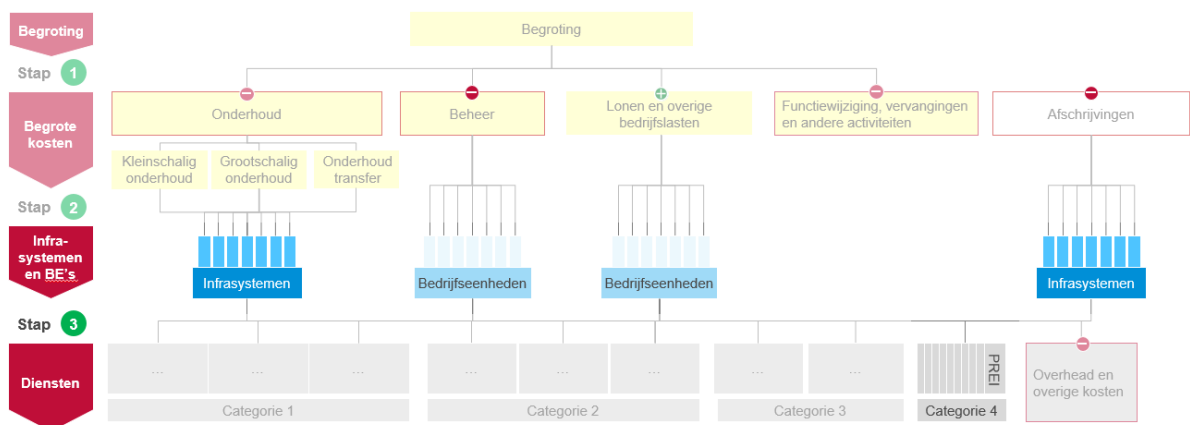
Begroting

Stap 1

Begrote kosten

Stap 2

Infrasystemen en BE's

Stap 3

Diensten

Begroting

Onderhoud

Beheer

Lonen en overige bedrijfslasten

Functiewijziging, vervangingen en andere activiteiten

Afschrijvingen

Kleinschalig onderhoud

Grootschalig onderhoud

Onderhoud transfer

Infrasystemen

Bedrijfseenheden

Bedrijfseenheden

Infrasystemen

...

...

...

...

...

...

...

...

PREI

Overhead en overige kosten

Categorie 1

Categorie 2

Categorie 3

Categorie 4